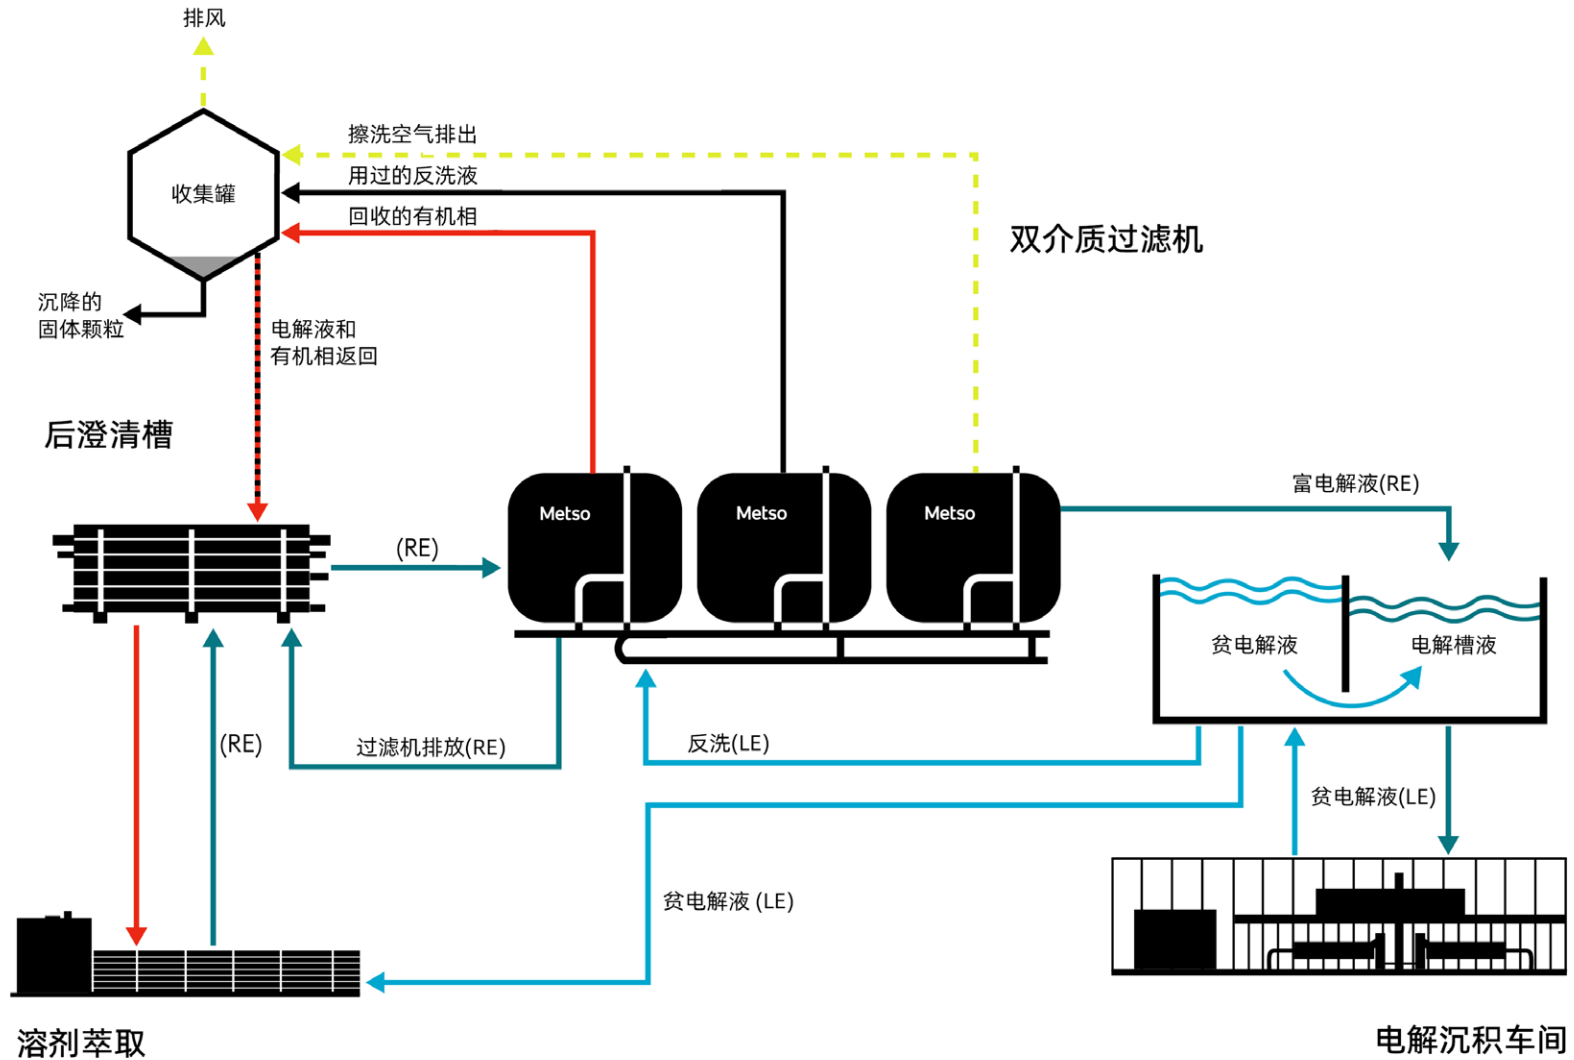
排风

擦洗空气排出

收集罐

用过的反洗液

回收的有机相

双介质过滤机

沉降的固体颗粒

电解液和有机相返回

后澄清槽

Metso

Metso

Metso

富电解液(RE)

(RE)

贫电解液

电解槽液

(RE)

过滤机排放(RE)

反洗(LE)

贫电解液(LE)

贫电解液 (LE)

溶剂萃取

电解沉积车间